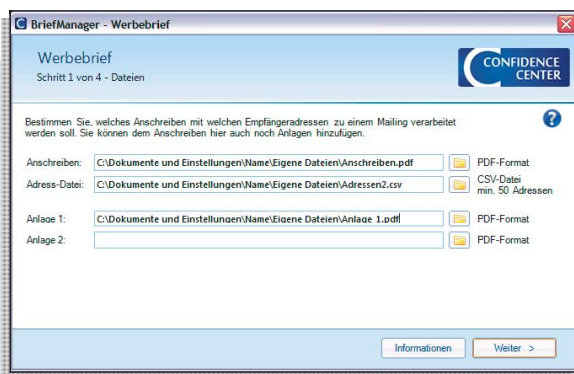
BriefManager - Werbebrief

Werbebrief
Schritt 1 von 4 - Dateien

CONFIDENCE CENTER

Bestimmen Sie, welches Anschreiben mit welchen Empfängeradressen zu einem Mailing verarbeitet werden soll. Sie können dem Anschreiben hier auch noch Anlagen hinzufügen.

?

Anschreiben: C:\Dokumente und Einstellungen\Name\Eigene Dateien\Anschreiben.pdf PDF-Format

Adress-Datei: C:\Dokumente und Einstellungen\Name\Eigene Dateien\Adressen2.csv CSV-Datei min. 50 Adressen

Anlage 1: C:\Dokumente und Einstellungen\Name\Eigene Dateien\Anlage 1.pdf PDF-Format

Anlage 2: PDF-Format

Informationen

Weiter >